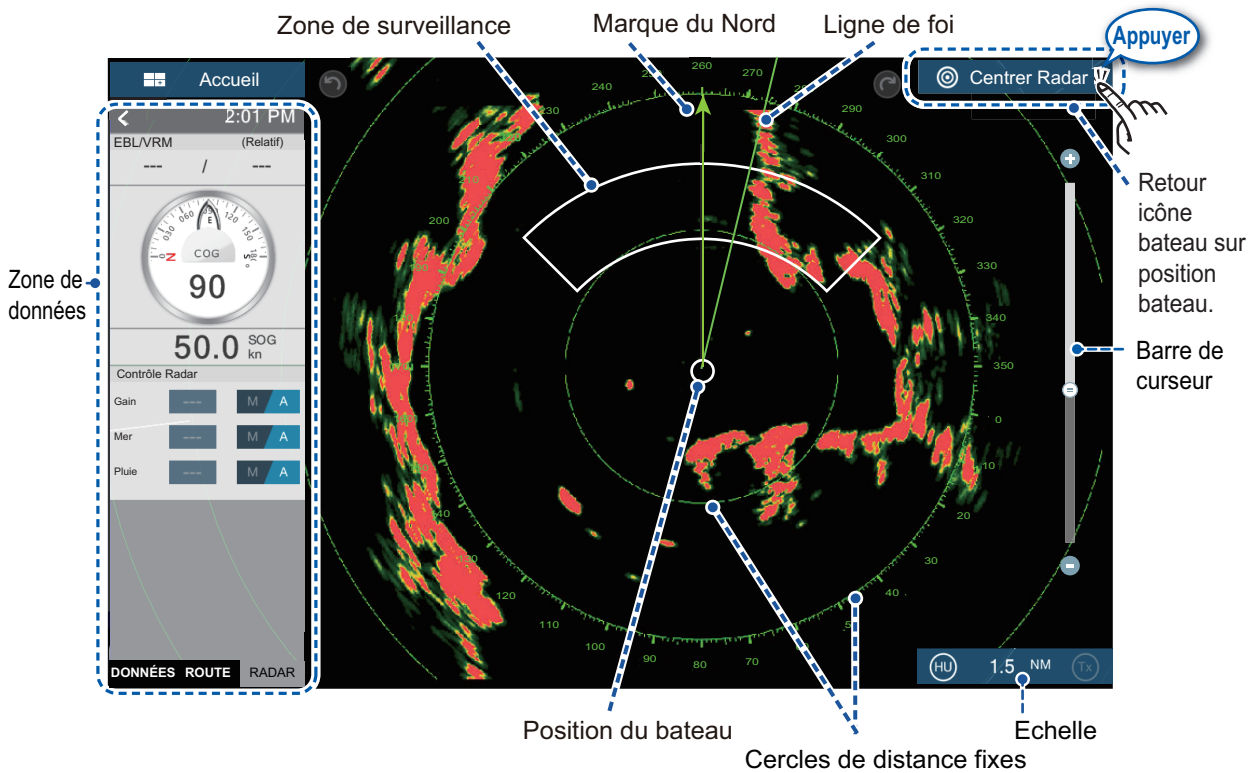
Zone de surveillance

Marque du Nord

Ligne de foi

Appuyer

Accueil

Centrer Radar

2:01 PM

EBL/VRM (Relatif)

--- / ---

COG

90

50.0 SOG kn

Contrôle Radar

Gain --- M A

Mer --- M A

Pluie --- M A

DONNÉES ROUTE RADAR

Zone de données

260 270 240 290 300 310 320 330 350 0 10 20 30 40 200 120 110 100 90 80 70 40

Retour icône bateau sur position bateau.

Barre de curseur

HU 1.5 NM Tx

Position du bateau

Cercles de distance fixes

Echelle